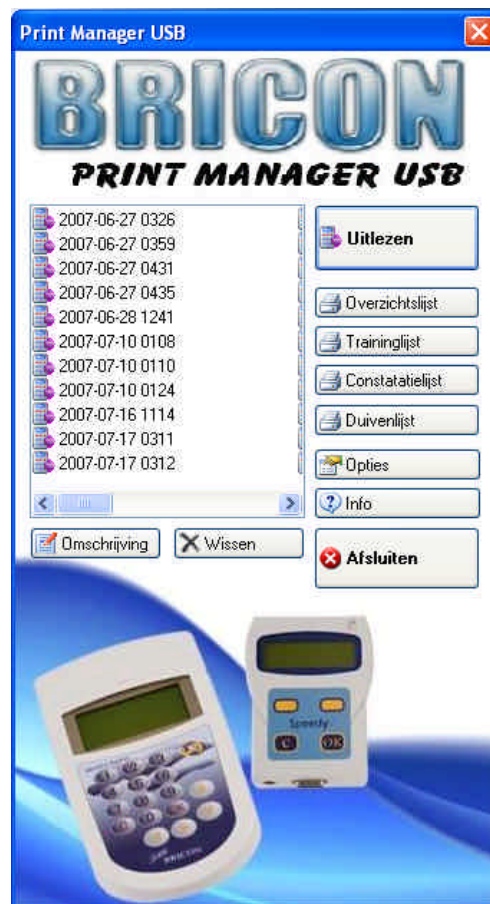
Print Manager USB

BRICON

PRINT MANAGER USB

2007-06-27 0326
2007-06-27 0359
2007-06-27 0431
2007-06-27 0435
2007-06-28 1241
2007-07-10 0108
2007-07-10 0110
2007-07-10 0124
2007-07-16 1114
2007-07-17 0311
2007-07-17 0312

Uitlezen

Overzichtslijst

Traininglijst

Constatatielijst

Duivenlijst

Opties

Info

Omschrijving

Wissen

Afsluiten

Speedy

C

OK

BRICON